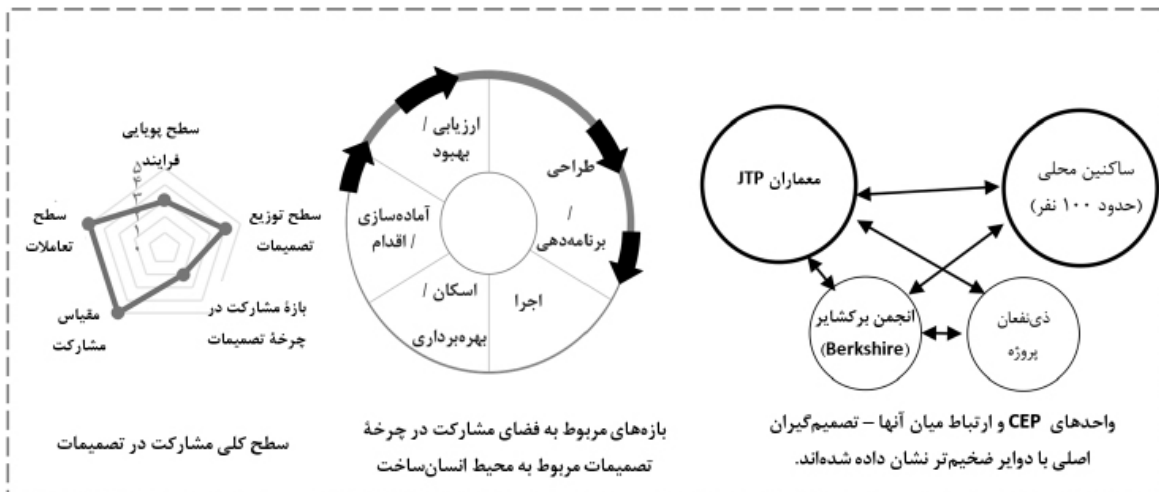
معماران JTP

ساکنین محلی (حدود ۱۰۰ نفر)

انجمن برکشایر (Berkshire)

ذی‌نفعان پروژه

واحدهای CEP و ارتباط میان آنها – تصمیم‌گیران اصلی با دوایر ضخیم‌تر نشان داده شده‌اند.

ارزیابی / بهبود

طراحی / برنامه‌دهی

اجرا

اسکان / بهره‌برداری

آماده‌سازی / اقدام

بازه‌های مربوط به فضای مشارکت در چرخهٔ تصمیمات مربوط به محیط انسان‌ساخت

سطح پویایی فرایند

سطح توزیع تصمیمات

بازهٔ مشارکت در چرخهٔ تصمیمات

مقیاس مشارکت

سطح تعاملات

۵
۴
۳
۲
۱

سطح کلی مشارکت در تصمیمات